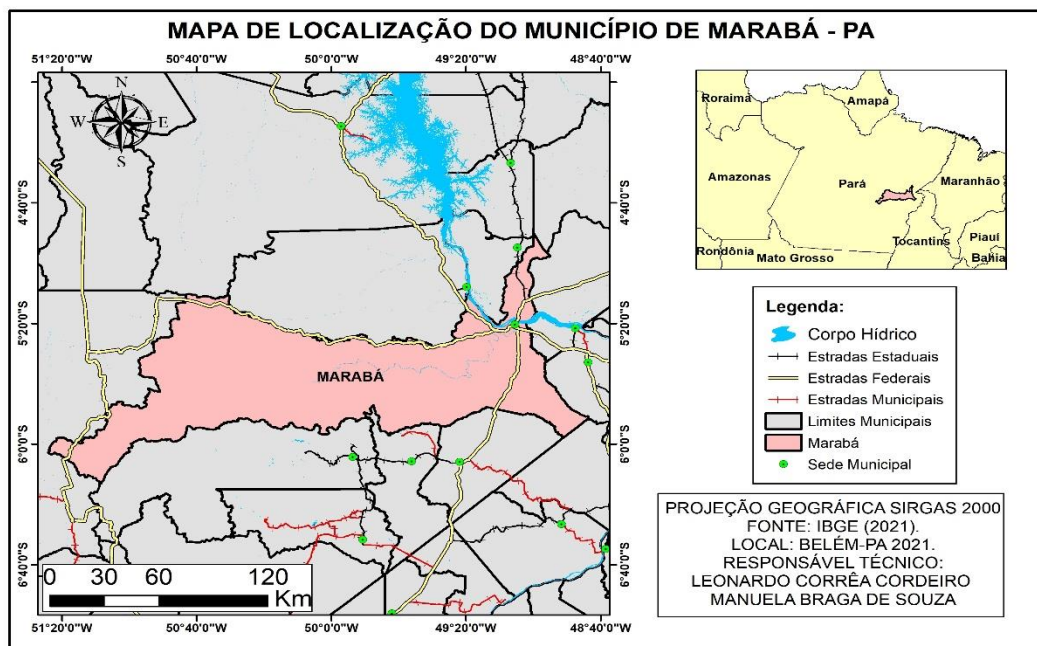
MAPA DE LOCALIZAÇÃO DO MUNICÍPIO DE MARABÁ - PA

51°20'0"W 50°40'0"W 50°0'0"W 49°20'0"W 48°40'0"W

N
W E
S

4°40'0"S
5°20'0"S
6°0'0"S
6°40'0"S

MARABÁ

0 30 60 120
Km

51°20'0"W 50°40'0"W 50°0'0"W 49°20'0"W 48°40'0"W

4°40'0"S
5°20'0"S
6°0'0"S
6°40'0"S

Roraima
Amapá
Amazonas
Pará
Maranhão
Tocantins
Piauí
Rondônia
Mato Grosso
Bahia

Legenda:
Corpo Hídrico
Estradas Estaduais
Estradas Federais
Estradas Municipais
Limites Municipais
Marabá
Sede Municipal

PROJEÇÃO GEOGRÁFICA SIRGAS 2000
FONTE: IBGE (2021).
LOCAL: BELÉM-PA 2021.
RESPONSÁVEL TÉCNICO:
LEONARDO CORRÊA CORDEIRO
MANUELA BRAGA DE SOUZA